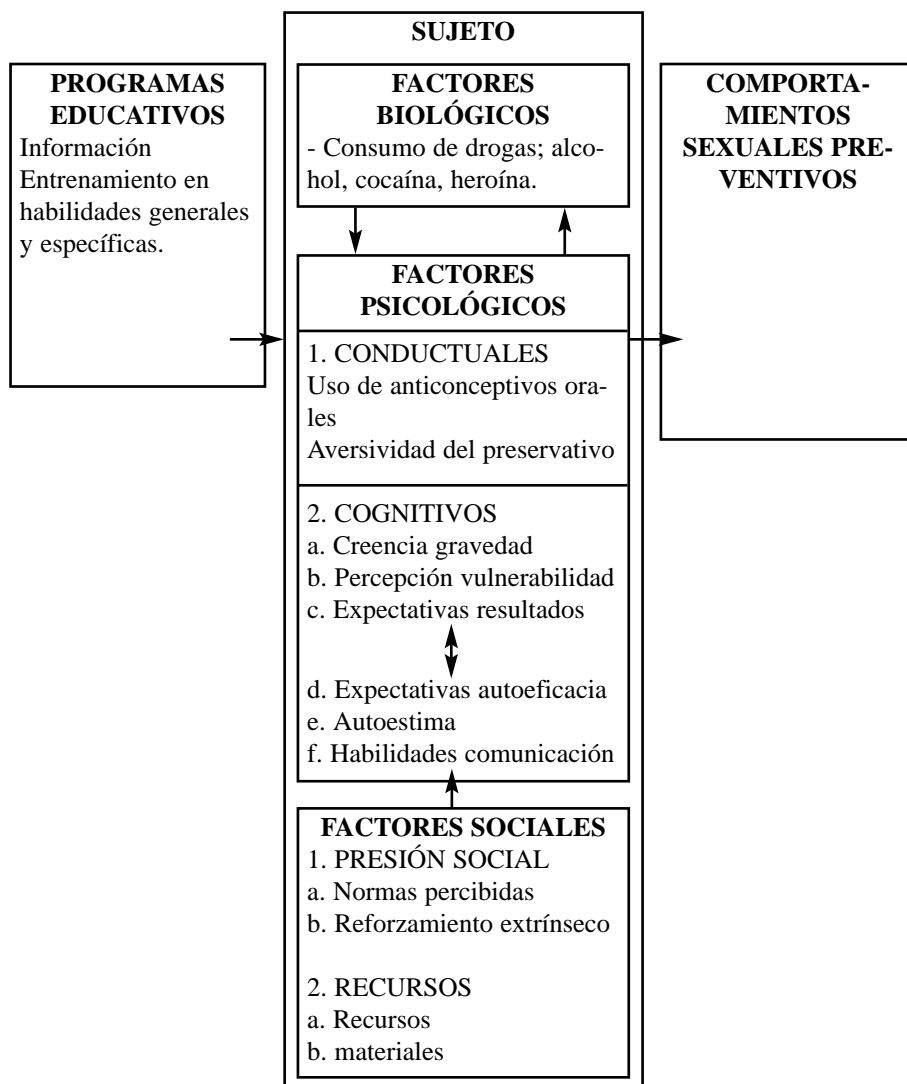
SUJETO

PROGRAMAS EDUCATIVOS
Información
Entrenamiento en habilidades generales y específicas.

FACTORES BIOLÓGICOS
- Consumo de drogas; alcohol, cocaína, heroína.

COMPORTAMIENTOS SEXUALES PREVENTIVOS

FACTORES PSICOLÓGICOS

1. CONDUCTUALES
Uso de anticonceptivos orales
Aversividad del preservativo

2. COGNITIVOS
a. Creencia gravedad
b. Percepción vulnerabilidad
c. Expectativas resultados
d. Expectativas autoeficacia
e. Autoestima
f. Habilidades comunicación

FACTORES SOCIALES
1. PRESIÓN SOCIAL
a. Normas percibidas
b. Reforzamiento extrínseco

2. RECURSOS
a. Recursos
b. materiales